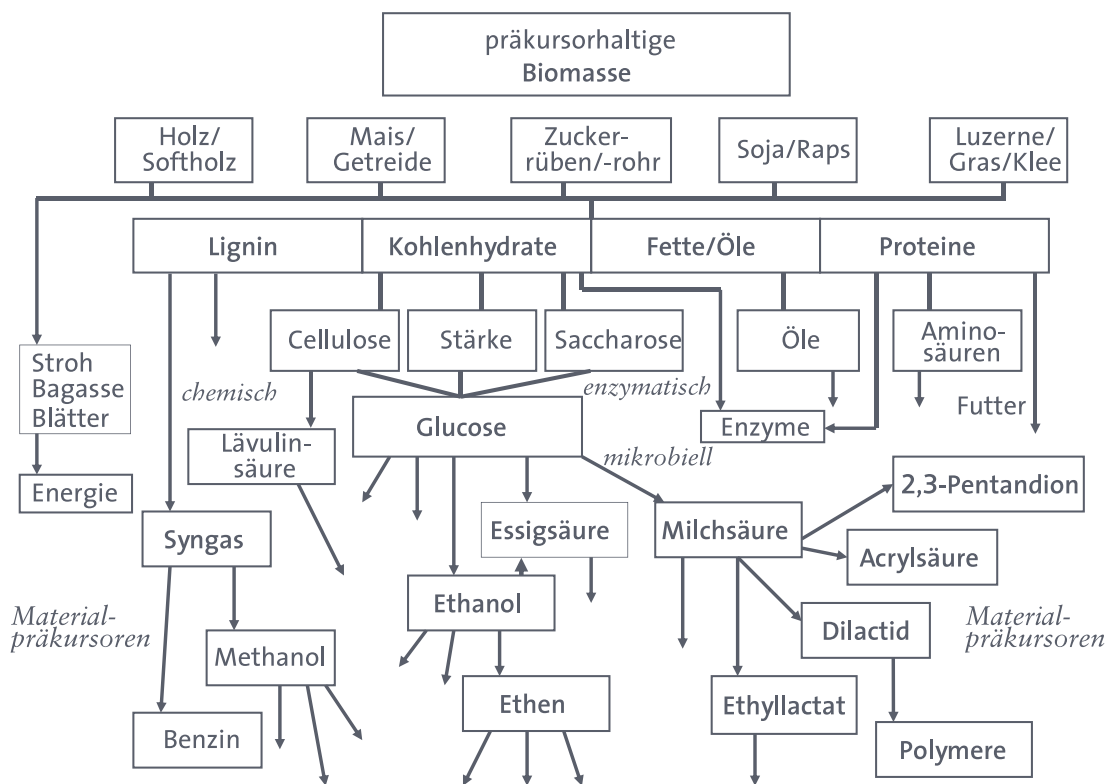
präkursorhaltige
Biomasse

Holz/
Softholz

Mais/
Getreide

Zuckerrüben/-rohr

Soja/Raps

Luzerne/
Gras/Klee

Lignin

Kohlenhydrate

Fette/Öle

Proteine

Stroh
Bagasse
Blätter

Energie

chemisch

Cellulose

Stärke

Saccharose

Öle

Aminosäuren

enzymatisch

Futter

Enzyme

Lävulinsäure

Glucose

mikrobiell

2,3-Pentandion

Syngas

Essigsäure

Milchsäure

Acrylsäure

Materialpräkursoren

Ethanol

Dilactid

Materialpräkursoren

Methanol

Ethen

Ethyllactat

Benzin

Polymere